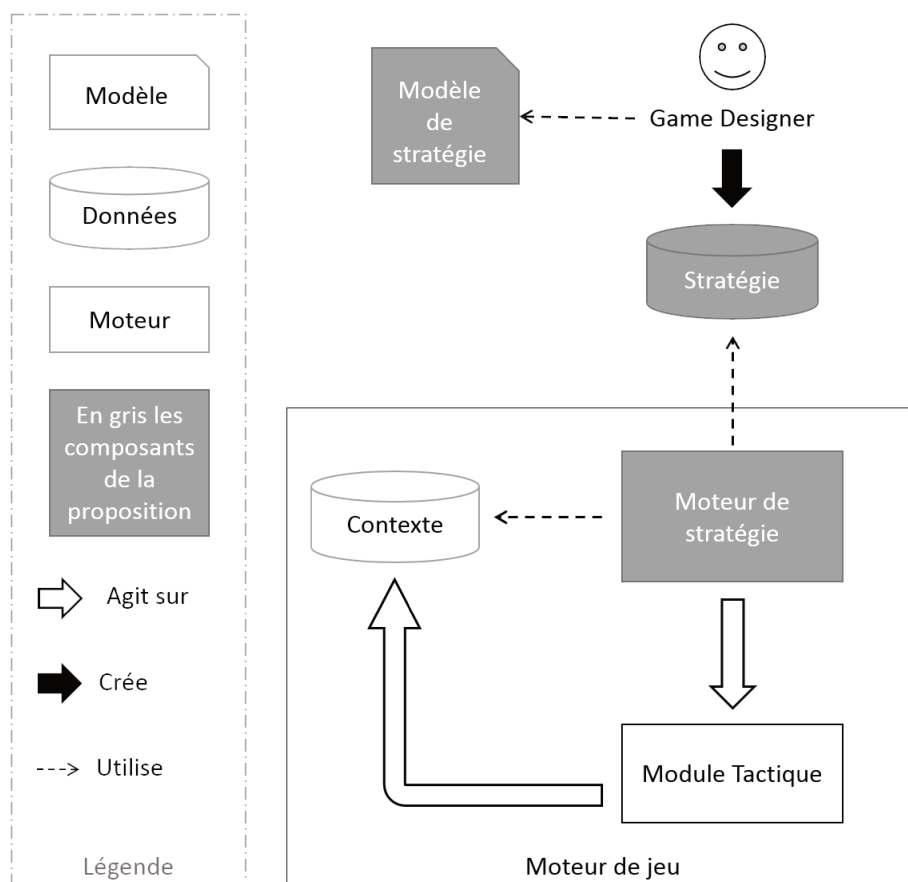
Modèle

Données

Moteur

En gris les composants de la proposition

Agit sur

Crée

---> Utilise

Légende

Modèle de stratégie

Game Designer

Stratégie

Contexte

Moteur de stratégie

Module Tactique

Moteur de jeu